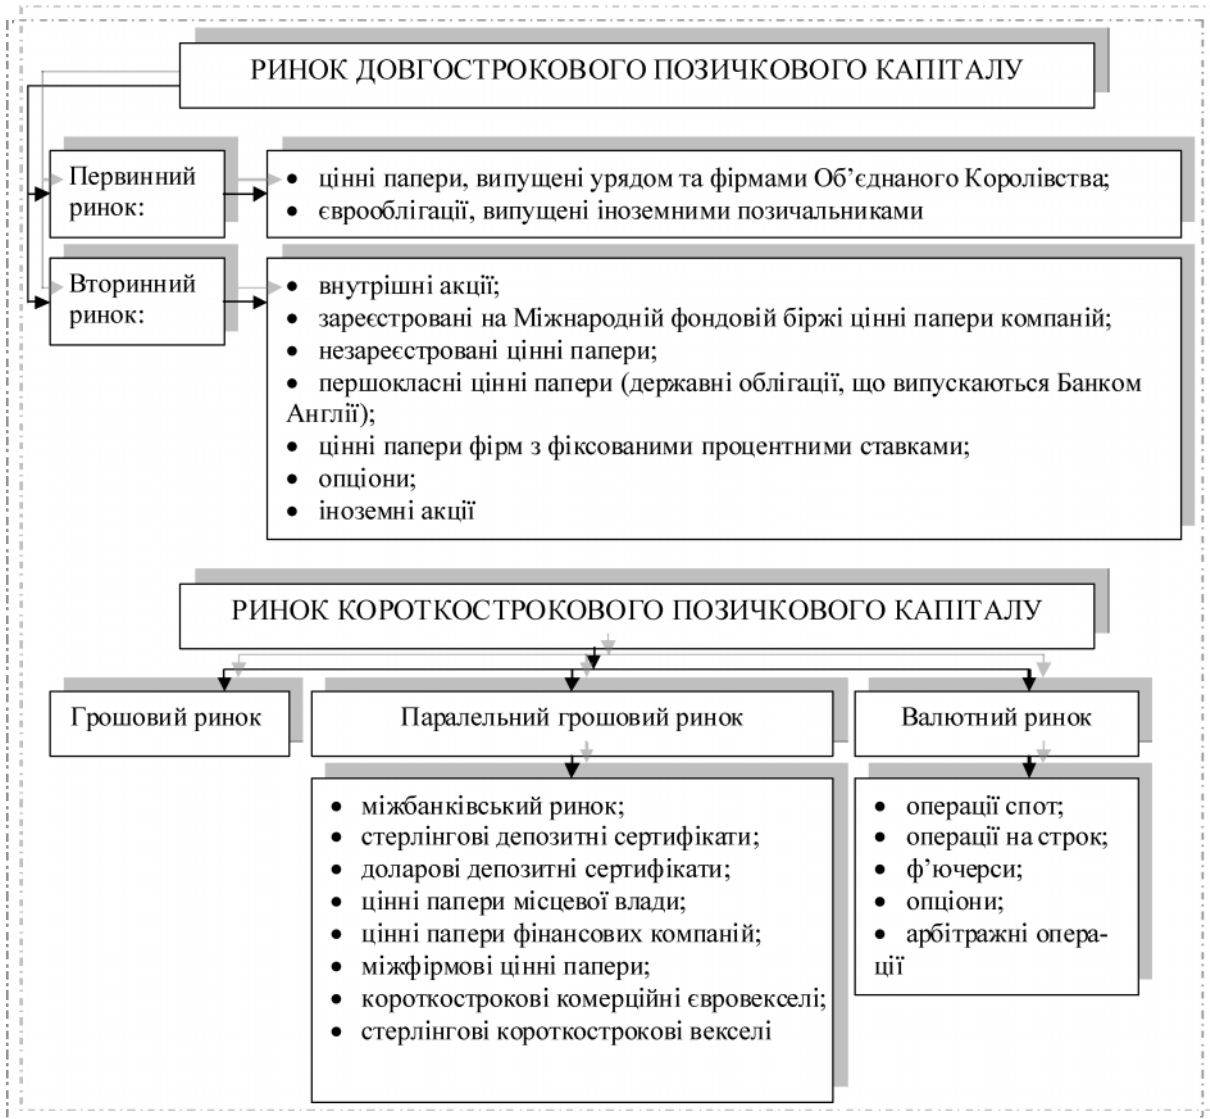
РИНОК ДОВГОСТРОКОВОГО ПОЗИЧКОВОГО КАПІТАЛУ

Первинний ринок:

• цінні папери, випущені урядом та фірмами Об'єднаного Королівства;
• єврооблігації, випущені іноземними позичальниками

Вторинний ринок:

• внутрішні акції;
• зареєстровані на Міжнародній фондовій біржі цінні папери компаній;
• незареєстровані цінні папери;
• першокласні цінні папери (державні облігації, що випускаються Банком Англії);
• цінні папери фірм з фіксованими процентними ставками;
• опціони;
• іноземні акції

РИНОК КОРОТКОСТРОКОВОГО ПОЗИЧКОВОГО КАПІТАЛУ

Грошовий ринок

Паралельний грошовий ринок

Валютний ринок

• міжбанківський ринок;
• стерлінгові депозитні сертифікати;
• доларові депозитні сертифікати;
• цінні папери місцевої влади;
• цінні папери фінансових компаній;
• міжфірмові цінні папери;
• короткострокові комерційні євровекселі;
• стерлінгові короткострокові векселі

• операції спот;
• операції на строк;
• ф'ючерси;
• опціони;
• арбітражні операції